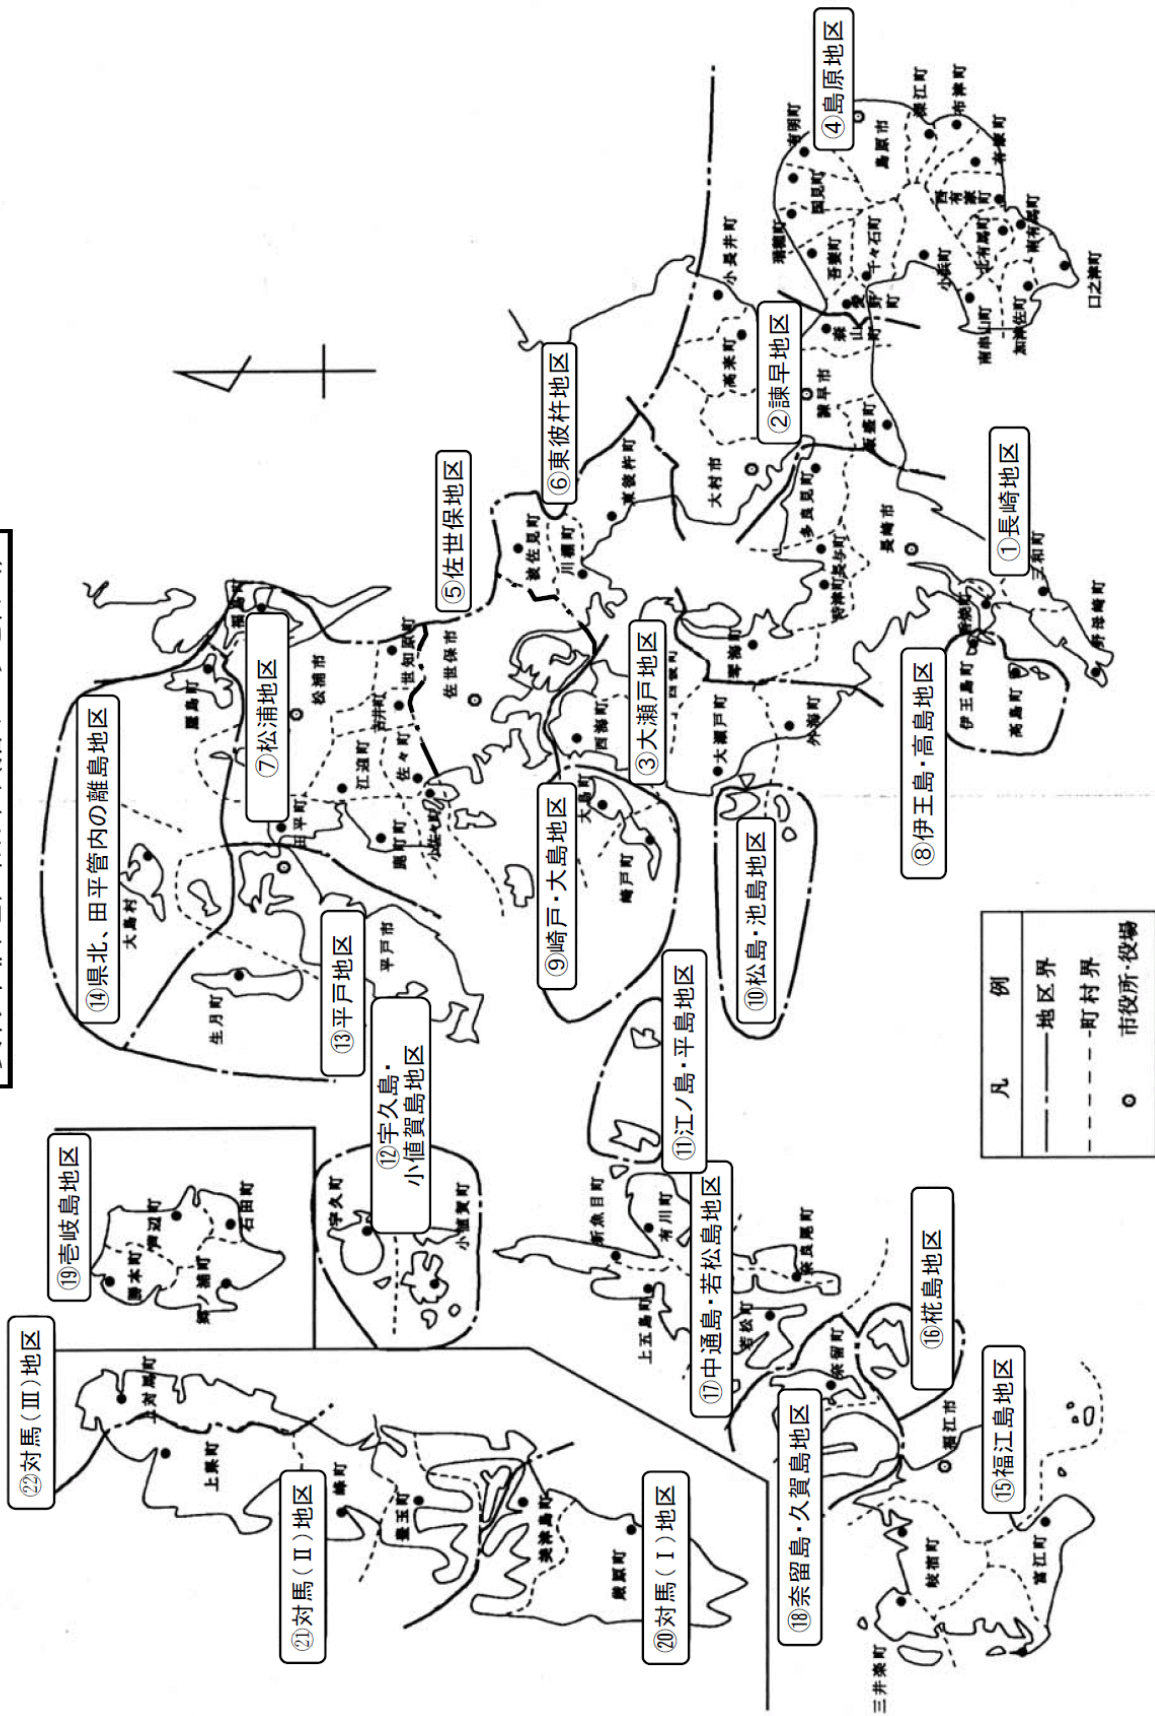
④島原地区

②諫早地区

①長崎地区

⑥東彼杵地区

⑤佐世保地区

③大瀬戸地区

⑧伊王島・高島地区

⑦松浦地区

⑭県北、田平管内の離島地区

⑨崎戸・大島地区

⑩松島・池島地区

⑬平戸地区

⑫宇久島・小値賀島地区

⑪江ノ島・平島地区

⑲壱岐島地区

⑰中通島・若松島地区

⑯椛島地区

㉒対馬（Ⅲ）地区

⑱奈留島・久賀島地区

⑮福江島地区

㉑対馬（Ⅱ）地区

⑳対馬（Ⅰ）地区

| 凡 | 例 |
|---|---|
| ―・―・― | 地区界 |
| ------- | 町村界 |
| ◎ | 市役所・役場 |

国見町 有明町 島原市 瑞穂町 吾妻町 愛野町 千々石町 小浜町 南串山町 加津佐町 口之津町 南有馬町 北有馬町 西有家町 有家町 布津町 深江町 小長井町 高来町 森山町 飯盛町 諫早市 大村市 東彼杵町 川棚町 波佐見町 多良見町 長与町 時津町 長崎市 三和町 野母崎町 香焼町 伊王島町 高島町 琴海町 外海町 大瀬戸町 西彼町 西海町 大島町 崎戸町 佐世保市 世知原町 吉井町 佐々町 小佐々町 江迎町 鹿町町 松浦市 福島町 鷹島町 田平町 平戸市 大島村 生月町 宇久町 小値賀町 新魚目町 有川町 上五島町 若松町 奈良尾町 奈留町 福江市 岐宿町 三井楽町 富江町 勝本町 芦辺町 郷ノ浦町 石田町 上対馬町 上県町 峰町 豊玉町 美津島町 厳原町